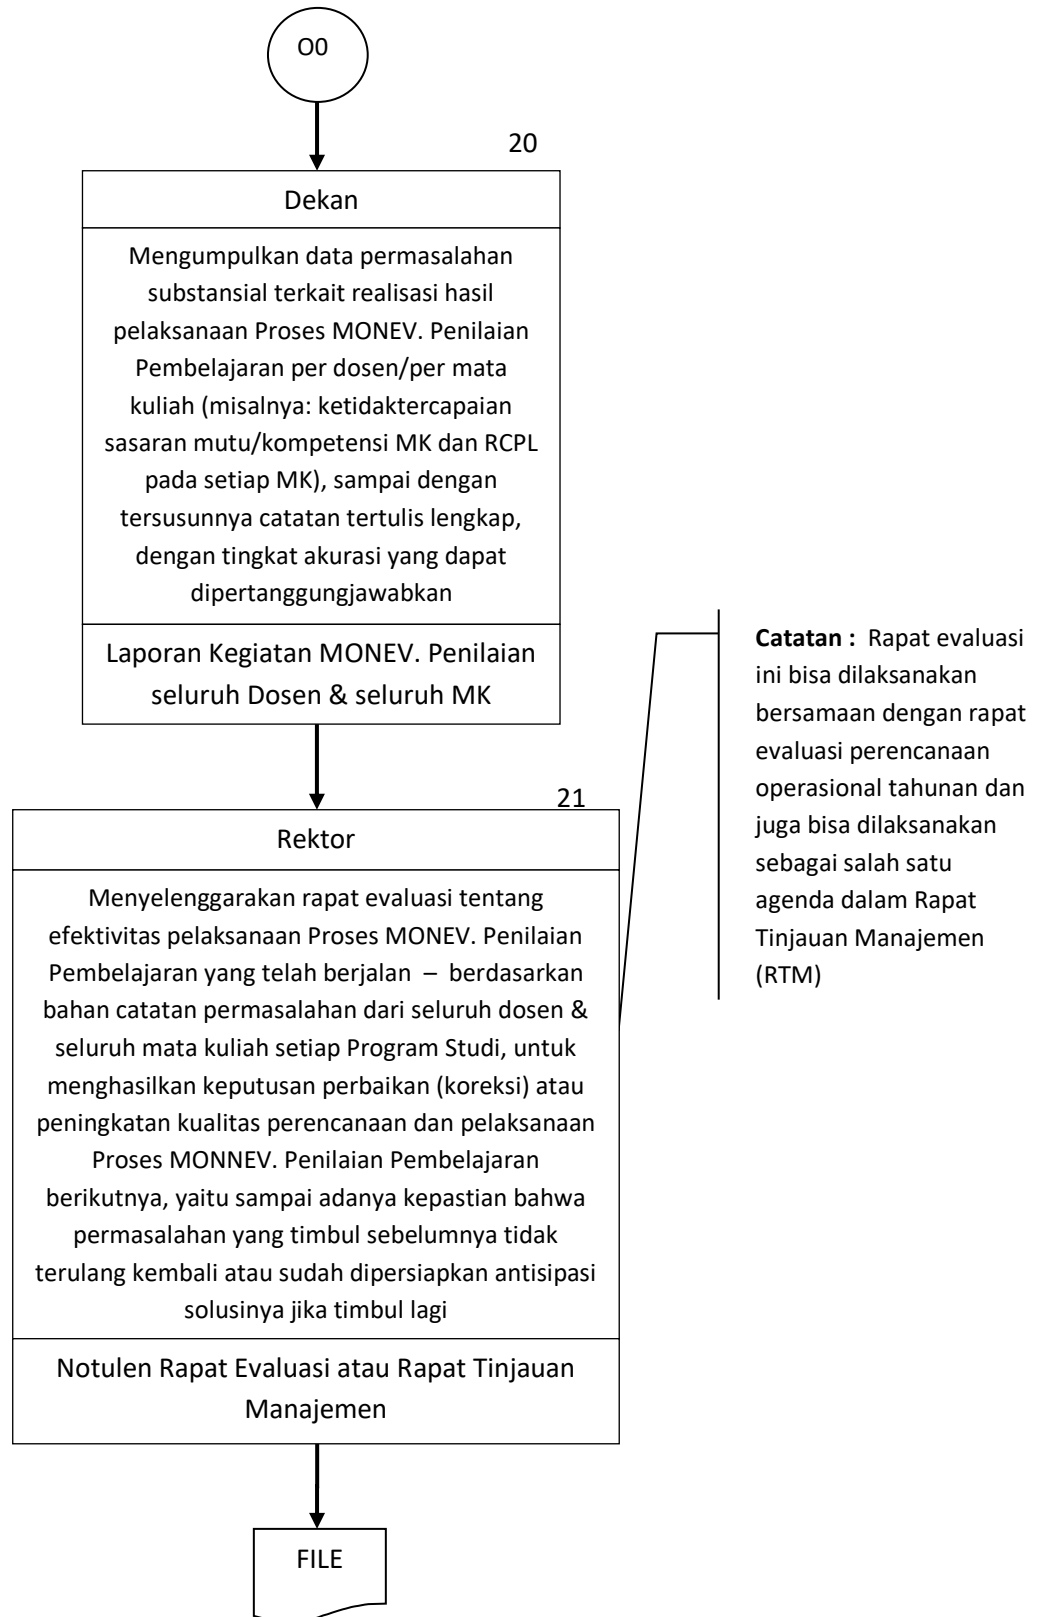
O0

20

Dekan

Mengumpulkan data permasalahan substansial terkait realisasi hasil pelaksanaan Proses MONEV. Penilaian Pembelajaran per dosen/per mata kuliah (misalnya: ketidaktercapaian sasaran mutu/kompetensi MK dan RCPL pada setiap MK), sampai dengan tersusunnya catatan tertulis lengkap, dengan tingkat akurasi yang dapat dipertanggungjawabkan

Laporan Kegiatan MONEV. Penilaian seluruh Dosen & seluruh MK

21

Rektor

Menyelenggarakan rapat evaluasi tentang efektivitas pelaksanaan Proses MONEV. Penilaian Pembelajaran yang telah berjalan – berdasarkan bahan catatan permasalahan dari seluruh dosen & seluruh mata kuliah setiap Program Studi, untuk menghasilkan keputusan perbaikan (koreksi) atau peningkatan kualitas perencanaan dan pelaksanaan Proses MONNEV. Penilaian Pembelajaran berikutnya, yaitu sampai adanya kepastian bahwa permasalahan yang timbul sebelumnya tidak terulang kembali atau sudah dipersiapkan antisipasi solusinya jika timbul lagi

Notulen Rapat Evaluasi atau Rapat Tinjauan Manajemen

FILE

**Catatan :** Rapat evaluasi ini bisa dilaksanakan bersamaan dengan rapat evaluasi perencanaan operasional tahunan dan juga bisa dilaksanakan sebagai salah satu agenda dalam Rapat Tinjauan Manajemen (RTM)